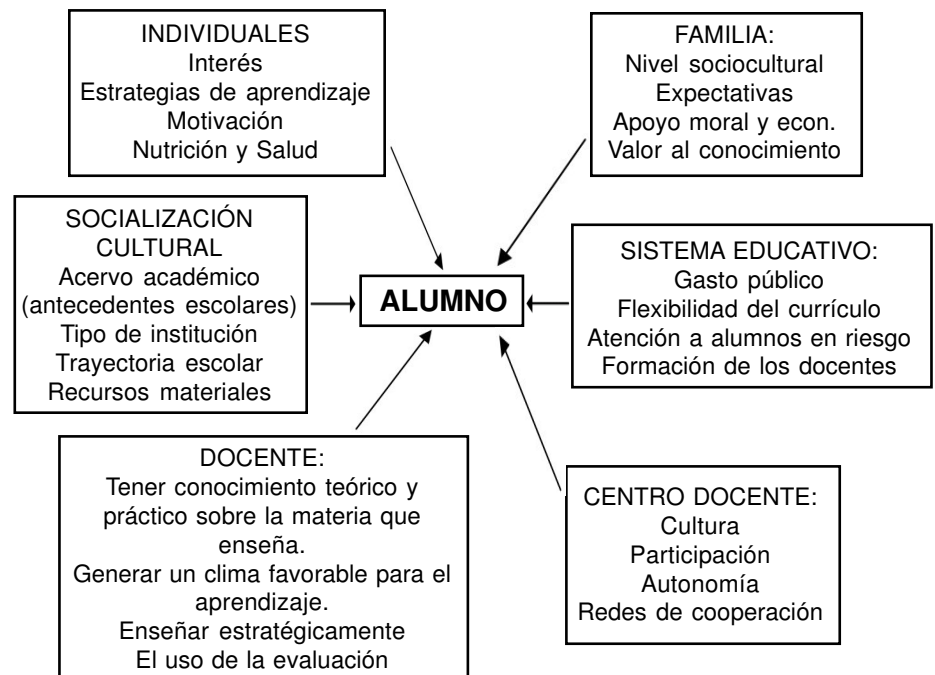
INDIVIDUALES
Interés
Estrategias de aprendizaje
Motivación
Nutrición y Salud

FAMILIA:
Nivel sociocultural
Expectativas
Apoyo moral y econ.
Valor al conocimiento

SOCIALIZACIÓN CULTURAL
Acervo académico (antecedentes escolares)
Tipo de institución
Trayectoria escolar
Recursos materiales

ALUMNO

SISTEMA EDUCATIVO:
Gasto público
Flexibilidad del currículo
Atención a alumnos en riesgo
Formación de los docentes

DOCENTE:
Tener conocimiento teórico y práctico sobre la materia que enseña.
Generar un clima favorable para el aprendizaje.
Enseñar estratégicamente
El uso de la evaluación

CENTRO DOCENTE:
Cultura
Participación
Autonomía
Redes de cooperación